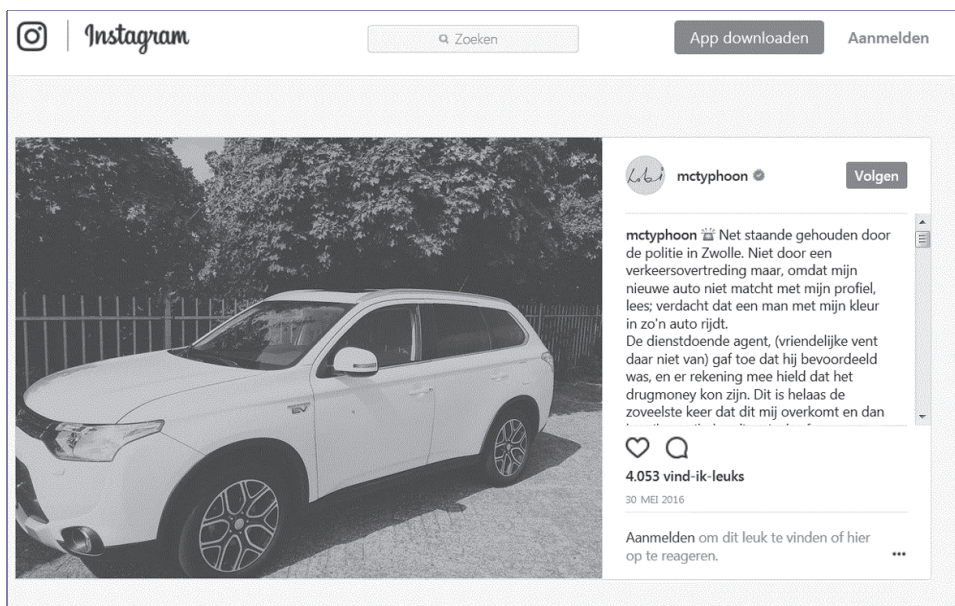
Instagram

Zoeken

App downloaden

Aanmelden

mctyphoon

Volgen

mctyphoon 🚔 Net staande gehouden door de politie in Zwolle. Niet door een verkeersovertreding maar, omdat mijn nieuwe auto niet matcht met mijn profiel, lees; verdacht dat een man met mijn kleur in zo'n auto rijdt.
De dienstdoende agent, (vriendelijke vent daar niet van) gaf toe dat hij bevoordeeld was, en er rekening mee hield dat het drugmoney kon zijn. Dit is helaas de zoveelste keer dat dit mij overkomt en dan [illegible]

4.053 vind-ik-leuks

30 MEI 2016

Aanmelden om dit leuk te vinden of hier op te reageren.

...